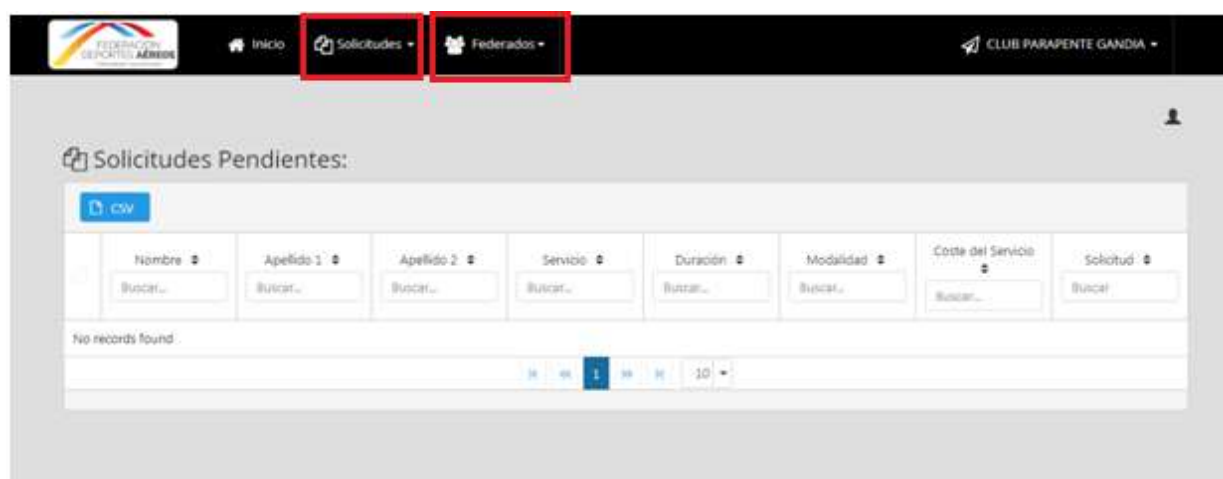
FEDERACIÓN DEPORTES AÉREOS

Inicio Solicitudes ▾ Federados ▾ CLUB PARAPENTE GANDIA ▾

Solicitudes Pendientes:

CSV

| | Nombre | Apellido 1 | Apellido 2 | Servicio | Duración | Modalidad | Coste del Servicio | Solicitud |
|---|---|---|---|---|---|---|---|---|
| | Buscar... | Buscar... | Buscar... | Buscar... | Buscar... | Buscar... | Buscar... | Buscar |
| No records found | | | | | | | | |

1 10 ▾